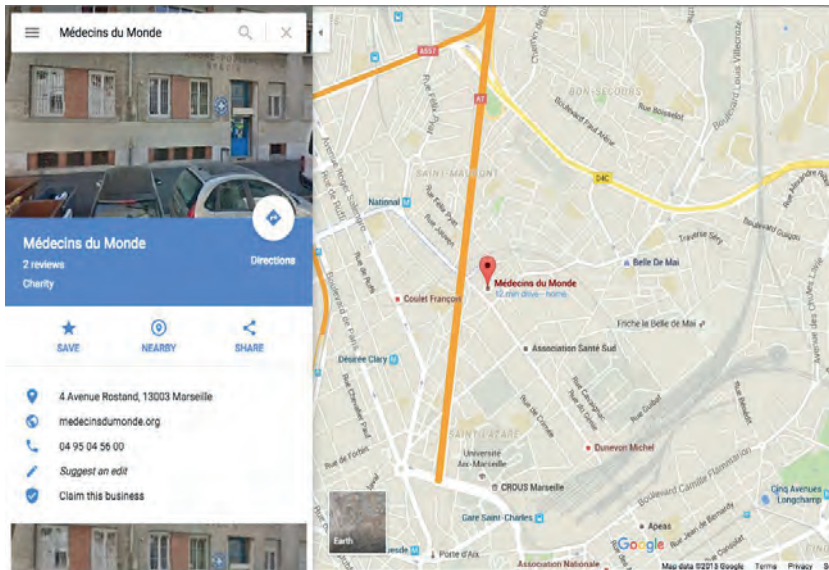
Médecins du Monde

Médecins du Monde
2 reviews
Charity

Directions

SAVE
NEARBY
SHARE

4 Avenue Rostand, 13003 Marseille
medecinsdumonde.org
04 95 04 56 00
Suggest an edit
Claim this business

A557
A7
D4C
BON-SECOURS
Rue Roussel
Boulevard Paul Arène
Boulevard Louis Villecroze
Rue Félix Pyat
SAINT-MAURONT
National
Rue Félix Pyat
Rue Jobin
Boulevard de Paris
Rue de Ruffi
Coulet François
Médecins du Monde
12 min drive - home
Belle De Mai
Traverse Séry
Boulevard Guigou
Friche la Belle de Mai
Association Santé Sud
Désirée Clary
Rue de Forbin
SAINT-LAZARE
Université Aix-Marseille
CROUS Marseille
Dunevon Michel
Boulevard Camille Flammarion
Gare Saint-Charles
Cinq Avenues Longchamp
Apeas
Porte d'Aix
Association Nationale
Earth
Google
Map data ©2018 Google
Terms
Privacy